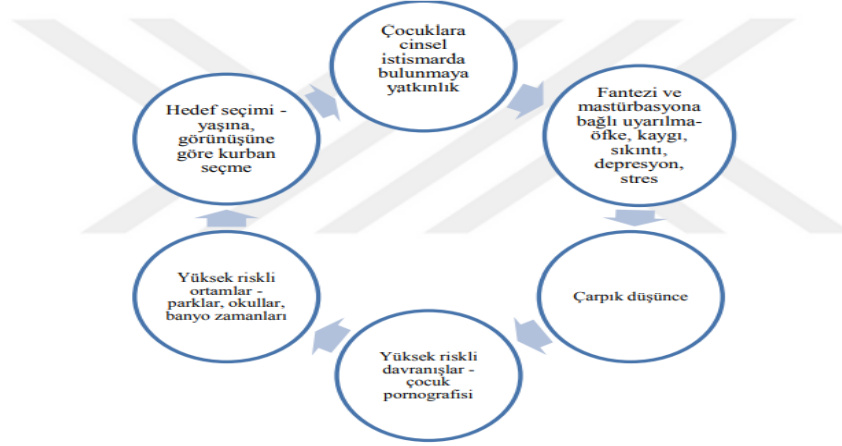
Çocuklara cinsel istismarda bulunmaya yatkınlık

Fantezi ve mastürbasyona bağlı uyarılma- öfke, kaygı, sıkıntı, depresyon, stres

Çarpık düşünce

Yüksek riskli davranışlar - çocuk pornografisi

Yüksek riskli ortamlar - parklar, okullar, banyo zamanları

Hedef seçimi - yaşına, görünüşüne göre kurban seçme